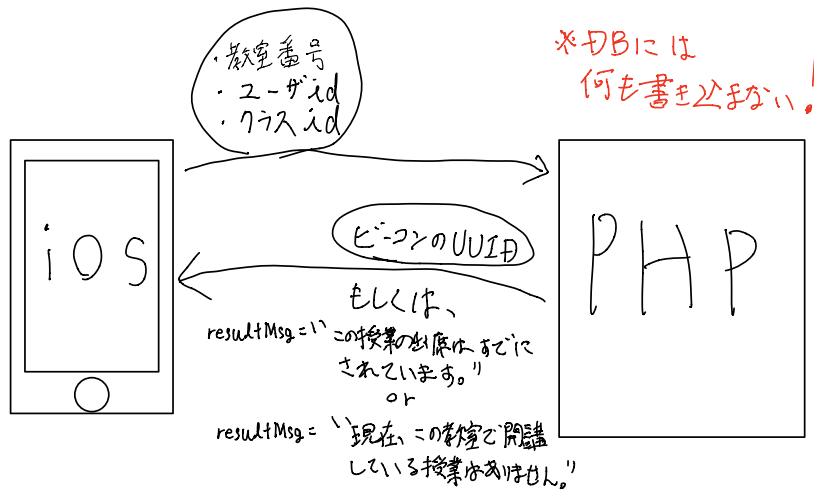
・教室番号
・ユーザid
・クラスid

※DBには何も書き込まない！

iOS

PHP

ビーコンのUUID

もしくは、

resultMsg = "この授業の出席はすでにされています。"

or

resultMsg = "現在、この教室で開講している授業はありません。"